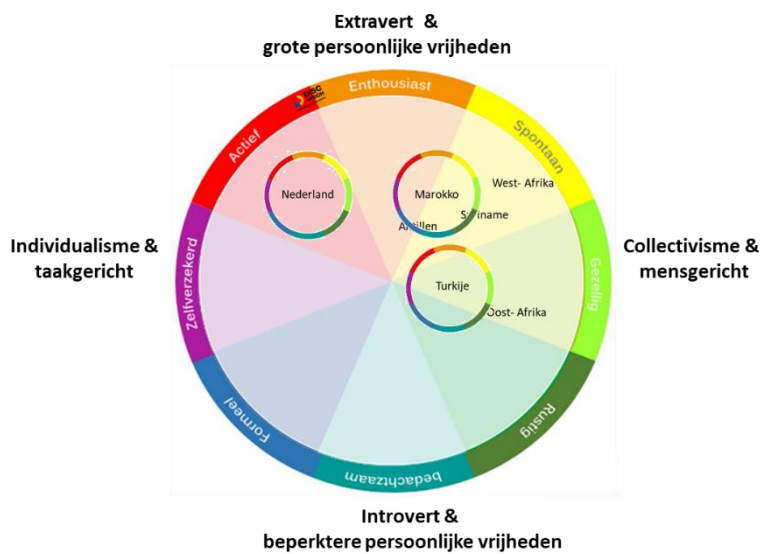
Extravert &
grote persoonlijke vrijheden

Individualisme &
taakgericht

Collectivisme &
mensgericht

Introvert &
beperktere persoonlijke vrijheden

Enthousiast

Spontaan

Gezellig

Rustig

bedachtzaam

Formeel

Zelfverzekerd

Actief

Nederland

Marokko

West- Afrika

Suriname

Antillen

Turkije

Oost- Afrika